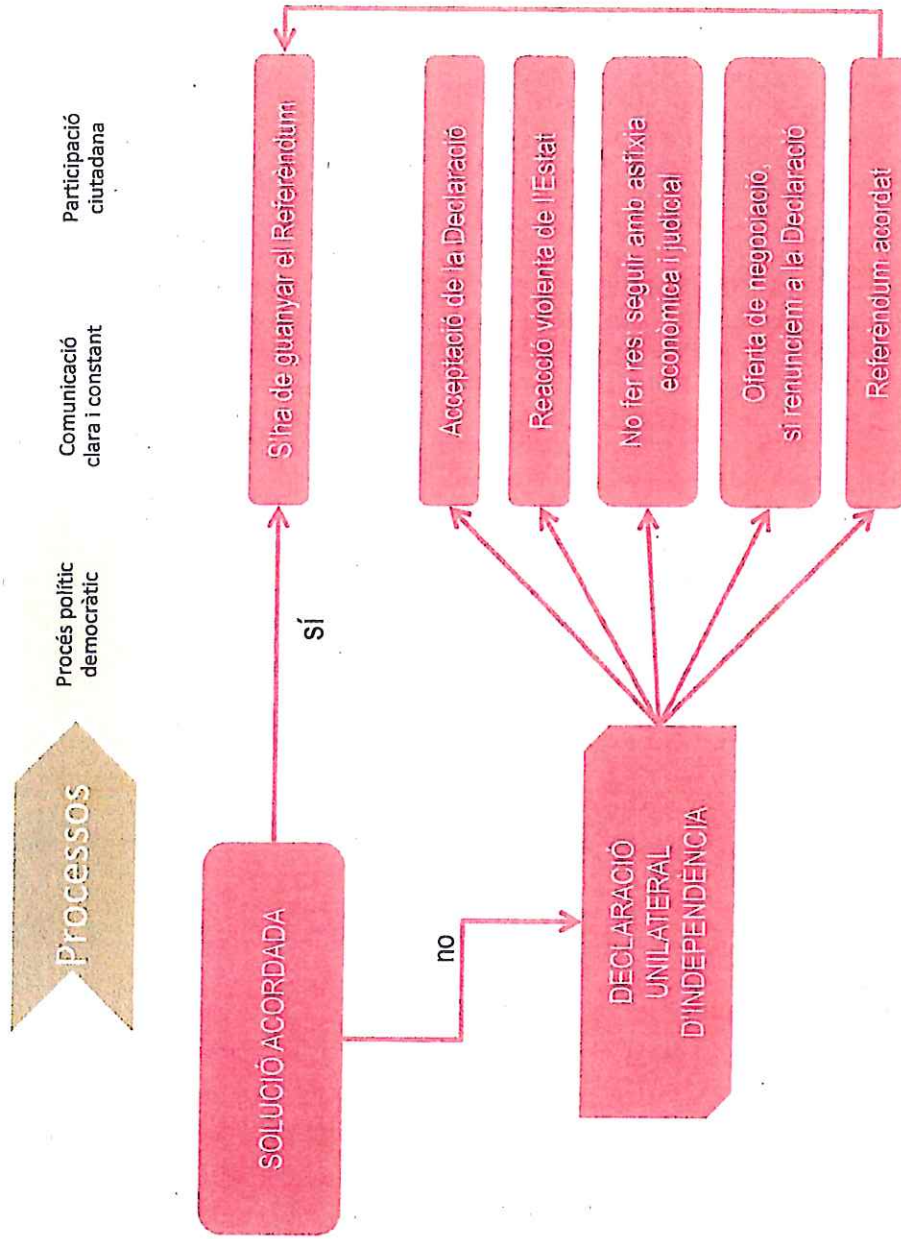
Processos

Procés polític democràtic

Comunicació clara i constant

Participació ciutadana

SOLUCIÓ ACORDADA

sí

S'ha de guanyar el Referèndum

no

DECLARACIÓ UNILATERAL D'INDEPENDÈNCIA

Acceptació de la Declaració

Reacció violenta de l'Estat

No fer res: seguir amb asfixia econòmica i judicial

Oferta de negociació, si renunciem a la Declaració

Referèndum acordat